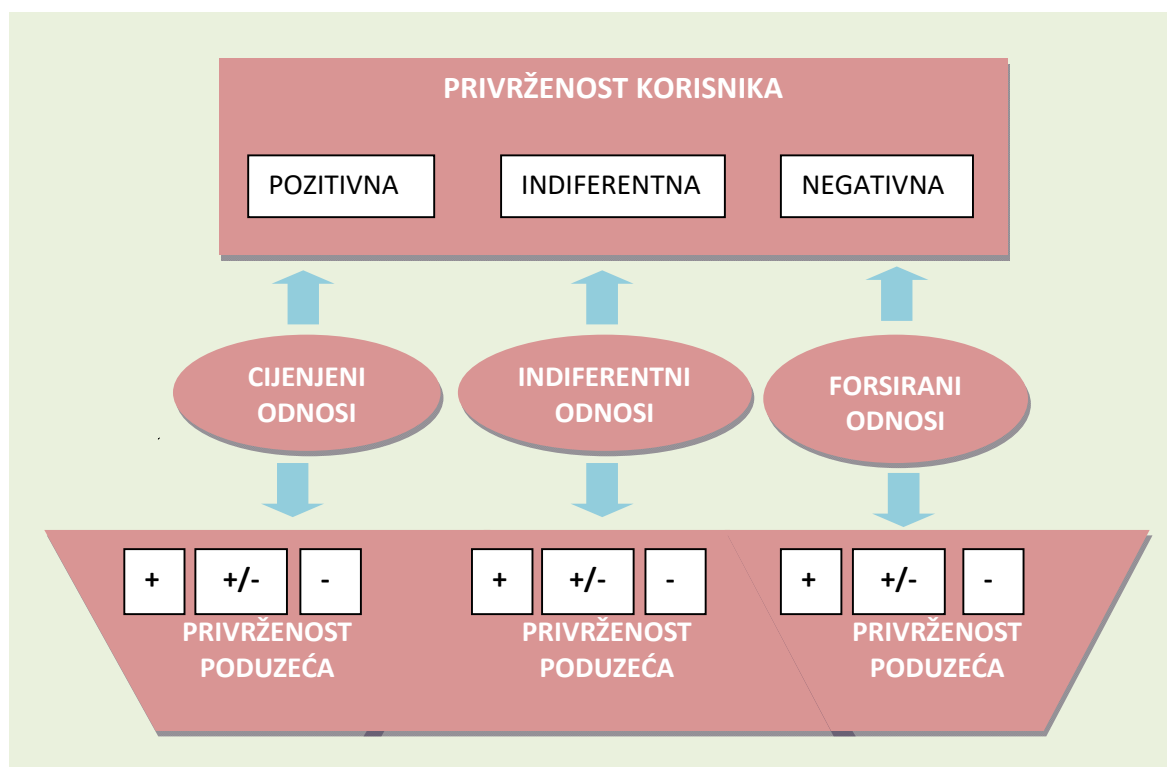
PRIVRŽENOST KORISNIKA

POZITIVNA

INDIFERENTNA

NEGATIVNA

CIJENJENI ODNOSI

INDIFERENTNI ODNOSI

FORSIRANI ODNOSI

+ | +/- | -

PRIVRŽENOST PODUZEĆA

+ | +/- | -

PRIVRŽENOST PODUZEĆA

+ | +/- | -

PRIVRŽENOST PODUZEĆA